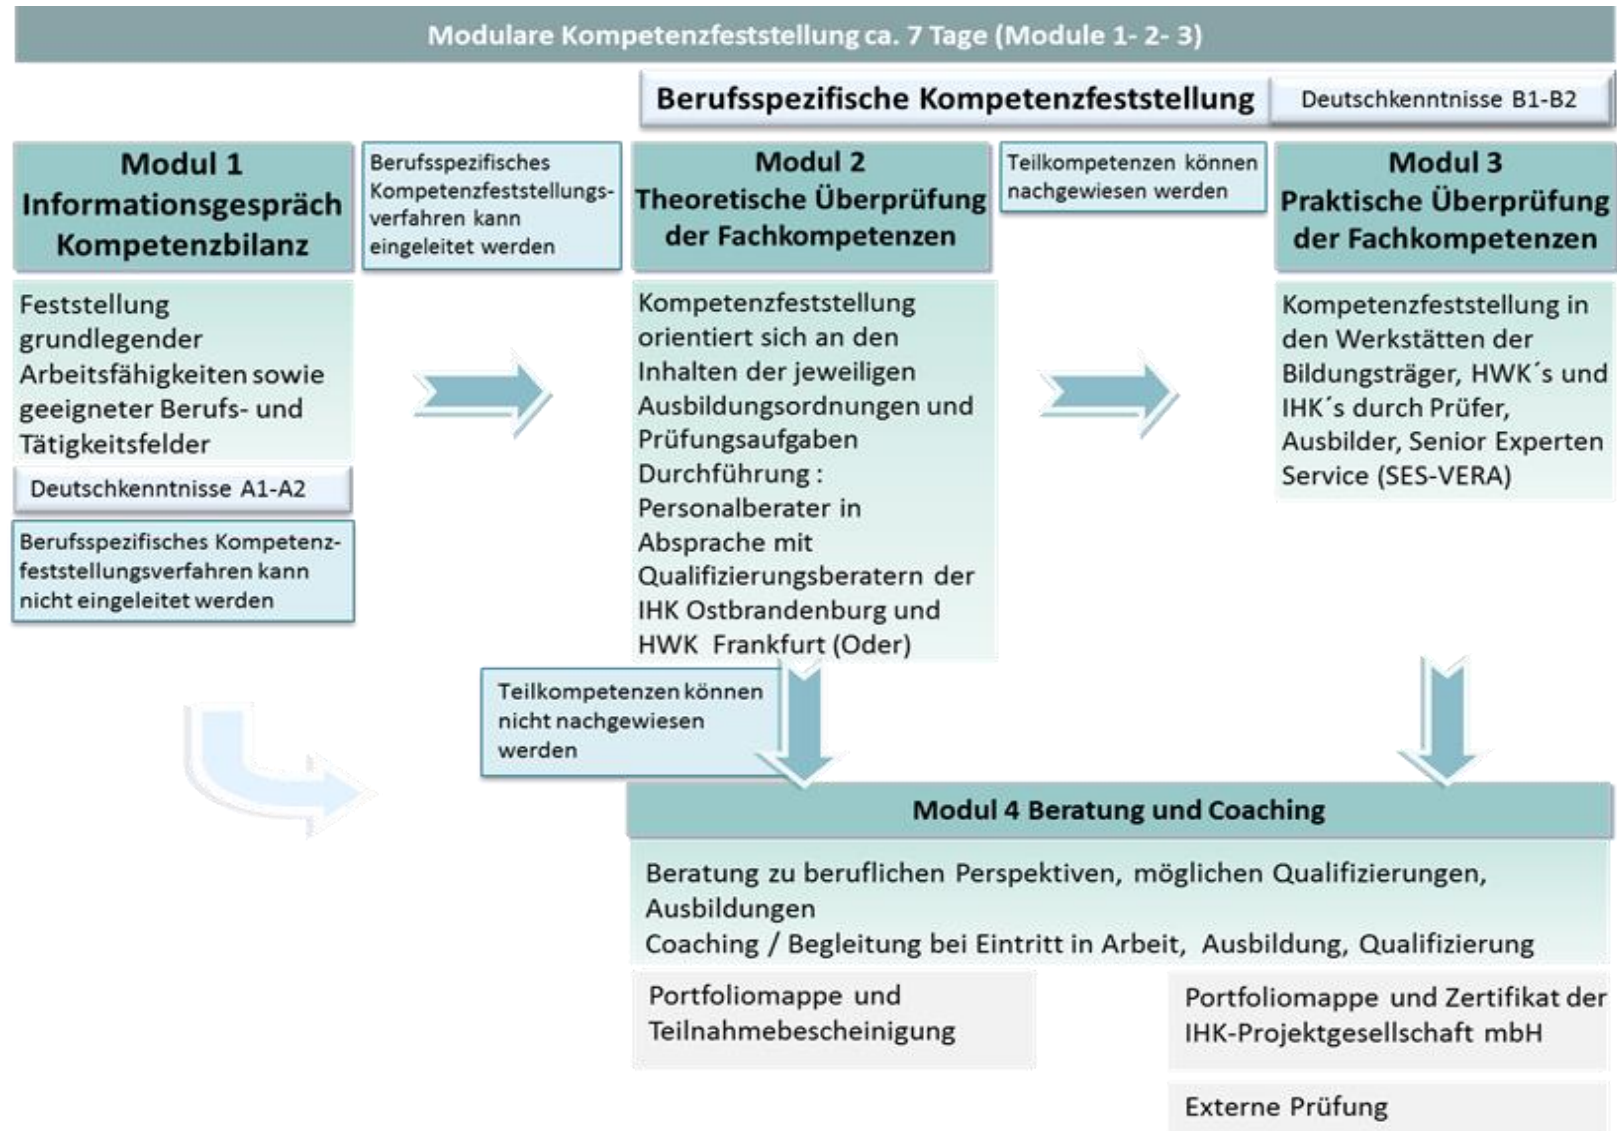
Modulare Kompetenzfeststellung ca. 7 Tage (Module 1- 2- 3)

Berufsspezifische Kompetenzfeststellung

Deutschkenntnisse B1-B2

Modul 1
Informationsgespräch
Kompetenzbilanz

Berufsspezifisches Kompetenzfeststellungsverfahren kann eingeleitet werden

Modul 2
Theoretische Überprüfung der Fachkompetenzen

Teilkompetenzen können nachgewiesen werden

Modul 3
Praktische Überprüfung der Fachkompetenzen

Feststellung grundlegender Arbeitsfähigkeiten sowie geeigneter Berufs- und Tätigkeitsfelder

Deutschkenntnisse A1-A2

Berufsspezifisches Kompetenzfeststellungsverfahren kann nicht eingeleitet werden

Kompetenzfeststellung orientiert sich an den Inhalten der jeweiligen Ausbildungsordnungen und Prüfungsaufgaben
Durchführung :
Personalberater in Absprache mit Qualifizierungsberatern der IHK Ostbrandenburg und HWK Frankfurt (Oder)

Kompetenzfeststellung in den Werkstätten der Bildungsträger, HWK´s und IHK´s durch Prüfer, Ausbilder, Senior Experten Service (SES-VERA)

Teilkompetenzen können nicht nachgewiesen werden

Modul 4 Beratung und Coaching

Beratung zu beruflichen Perspektiven, möglichen Qualifizierungen, Ausbildungen
Coaching / Begleitung bei Eintritt in Arbeit, Ausbildung, Qualifizierung

Portfoliomappe und Teilnahmebescheinigung

Portfoliomappe und Zertifikat der IHK-Projektgesellschaft mbH

Externe Prüfung